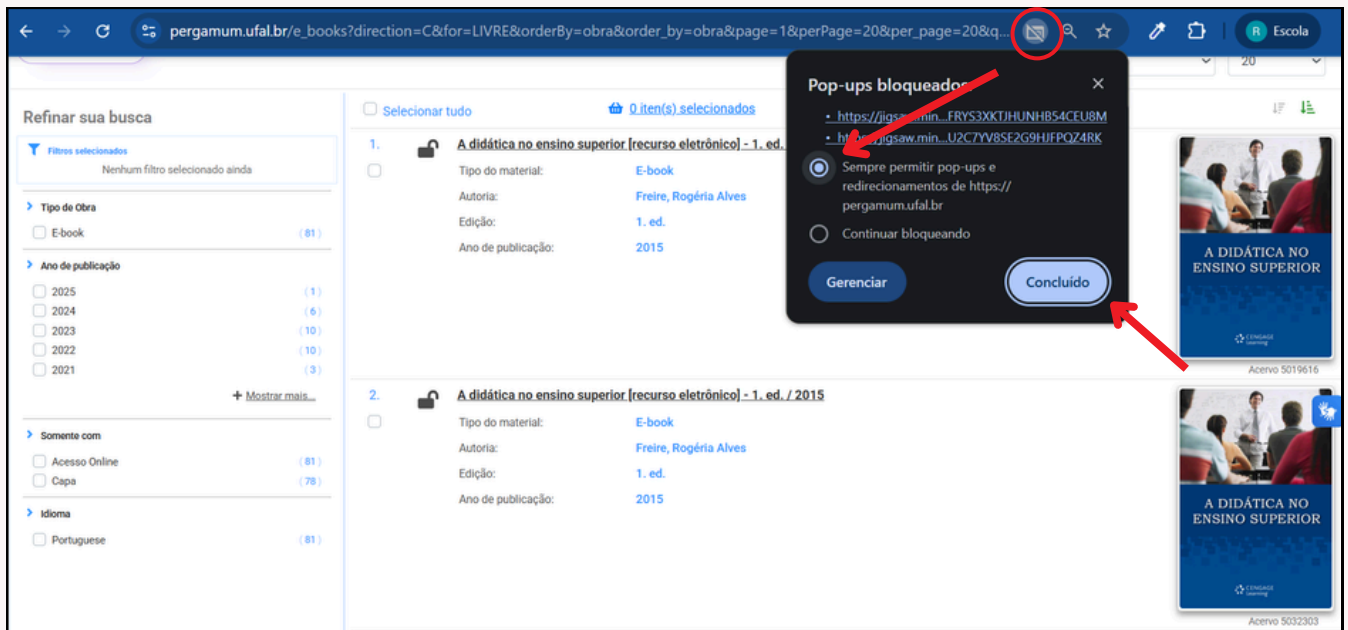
pergamum.ufal.br/e_books?direction=C&for=LIVRE&orderBy=obra&order_by=obra&page=1&perPage=20&per_page=20&q...

R Escola

20

Refinar sua busca

Filtros selecionados
Nenhum filtro selecionado ainda

Tipo de Obra
E-book (81)

Ano de publicação
2025 (1)
2024 (6)
2023 (10)
2022 (10)
2021 (3)
+ Mostrar mais...

Somente com
Acesso Online (81)
Capa (78)

Idioma
Portuguese (81)

Selecionar tudo
0 iten(s) selecionados

1. A didática no ensino superior [recurso eletrônico] - 1. ed. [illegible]
Tipo do material: E-book
Autoria: Freire, Rogéria Alves
Edição: 1. ed.
Ano de publicação: 2015

A DIDÁTICA NO ENSINO SUPERIOR
CENGAGE Learning
Acervo 5019616

2. A didática no ensino superior [recurso eletrônico] - 1. ed. / 2015
Tipo do material: E-book
Autoria: Freire, Rogéria Alves
Edição: 1. ed.
Ano de publicação: 2015

A DIDÁTICA NO ENSINO SUPERIOR
CENGAGE Learning
Acervo 5032303

Pop-ups bloqueados
• https://jigsaw.min...FRYS3XKTJHUNHB54CEU8M
• https://jigsaw.min...U2C7YV8SE2G9HJFPQZ4RK
Sempre permitir pop-ups e redirecionamentos de https://pergamum.ufal.br
Continuar bloqueando
Gerenciar
Concluído